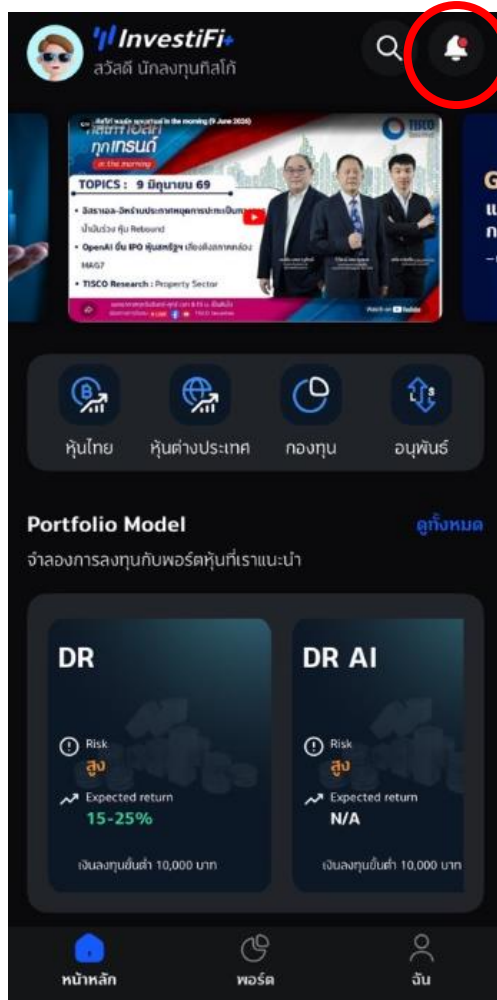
InvestiFi+
สวัสดี นักลงทุนทิสโก้

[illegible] in the morning (9 June 2026)
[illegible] ทุกเทรนด์
in the morning
TISCO
TOPICS : 9 มิถุนายน 69
• อิสราเอล-อิหร่านประกาศหยุดการประเมินการ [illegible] น้ำมันร่วง หุ้น Rebound
• OpenAI ยื่น IPO หุ้นสหรัฐฯ เตือนตั้งตลาดคล่อง MAG7
• TISCO Research : Property Sector
Watch on YouTube

หุ้นไทย
หุ้นต่างประเทศ
กองทุน
อนุพันธ์

Portfolio Model
ดูทั้งหมด
จำลองการลงทุนกับพอร์ตหุ้นที่เราแนะนำ

DR
Risk
สูง
Expected return
15-25%
เงินลงทุนขั้นต่ำ 10,000 บาท

DR AI
Risk
สูง
Expected return
N/A
เงินลงทุนขั้นต่ำ 10,000 บาท

หน้าหลัก
พอร์ต
ฉัน